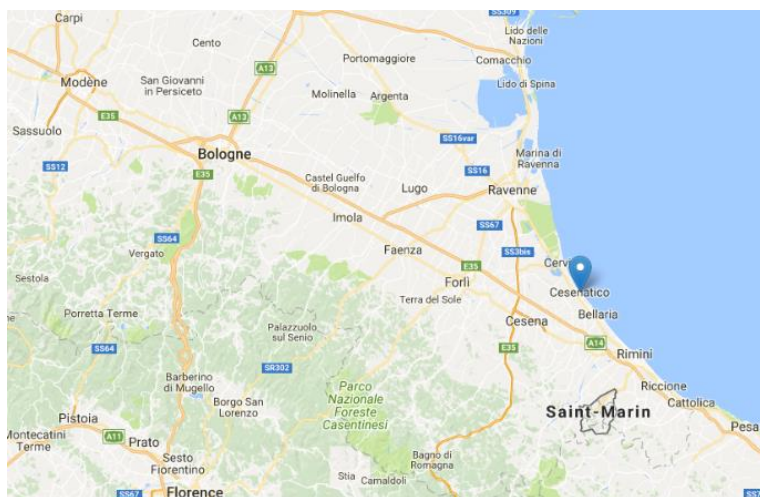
Carpi
Cento
SS309
Lido delle Nazioni
Portomaggiore
Comacchio
Modène
San Giovanni in Persiceto
A13
Molinella
Argenta
Lido di Spina
E35
A13
Sassuolo
SS16var
Bologne
Marina di Ravenna
SS12
E35
Castel Guelfo di Bologna
Lugo
SS16
Ravenne
Imola
SS64
SS67
Vergato
Faenza
SS3bis
Cervia
Sestola
E35
Forlì
Cesenatico
Terra del Sole
Porretta Terme
Bellaria
Cesena
Palazzuolo sul Senio
A14
SS64
E35
Rimini
Barberino di Mugello
SR302
Parco Nazionale Foreste Casentinesi
Riccione
Cattolica
Pistoia
Borgo San Lorenzo
Saint-Marin
Montecatini Terme
A11
Prato
Sesto Fiorentino
Bagno di Romagna
Pesa
Stia
Camaldoli
SS67
Florence